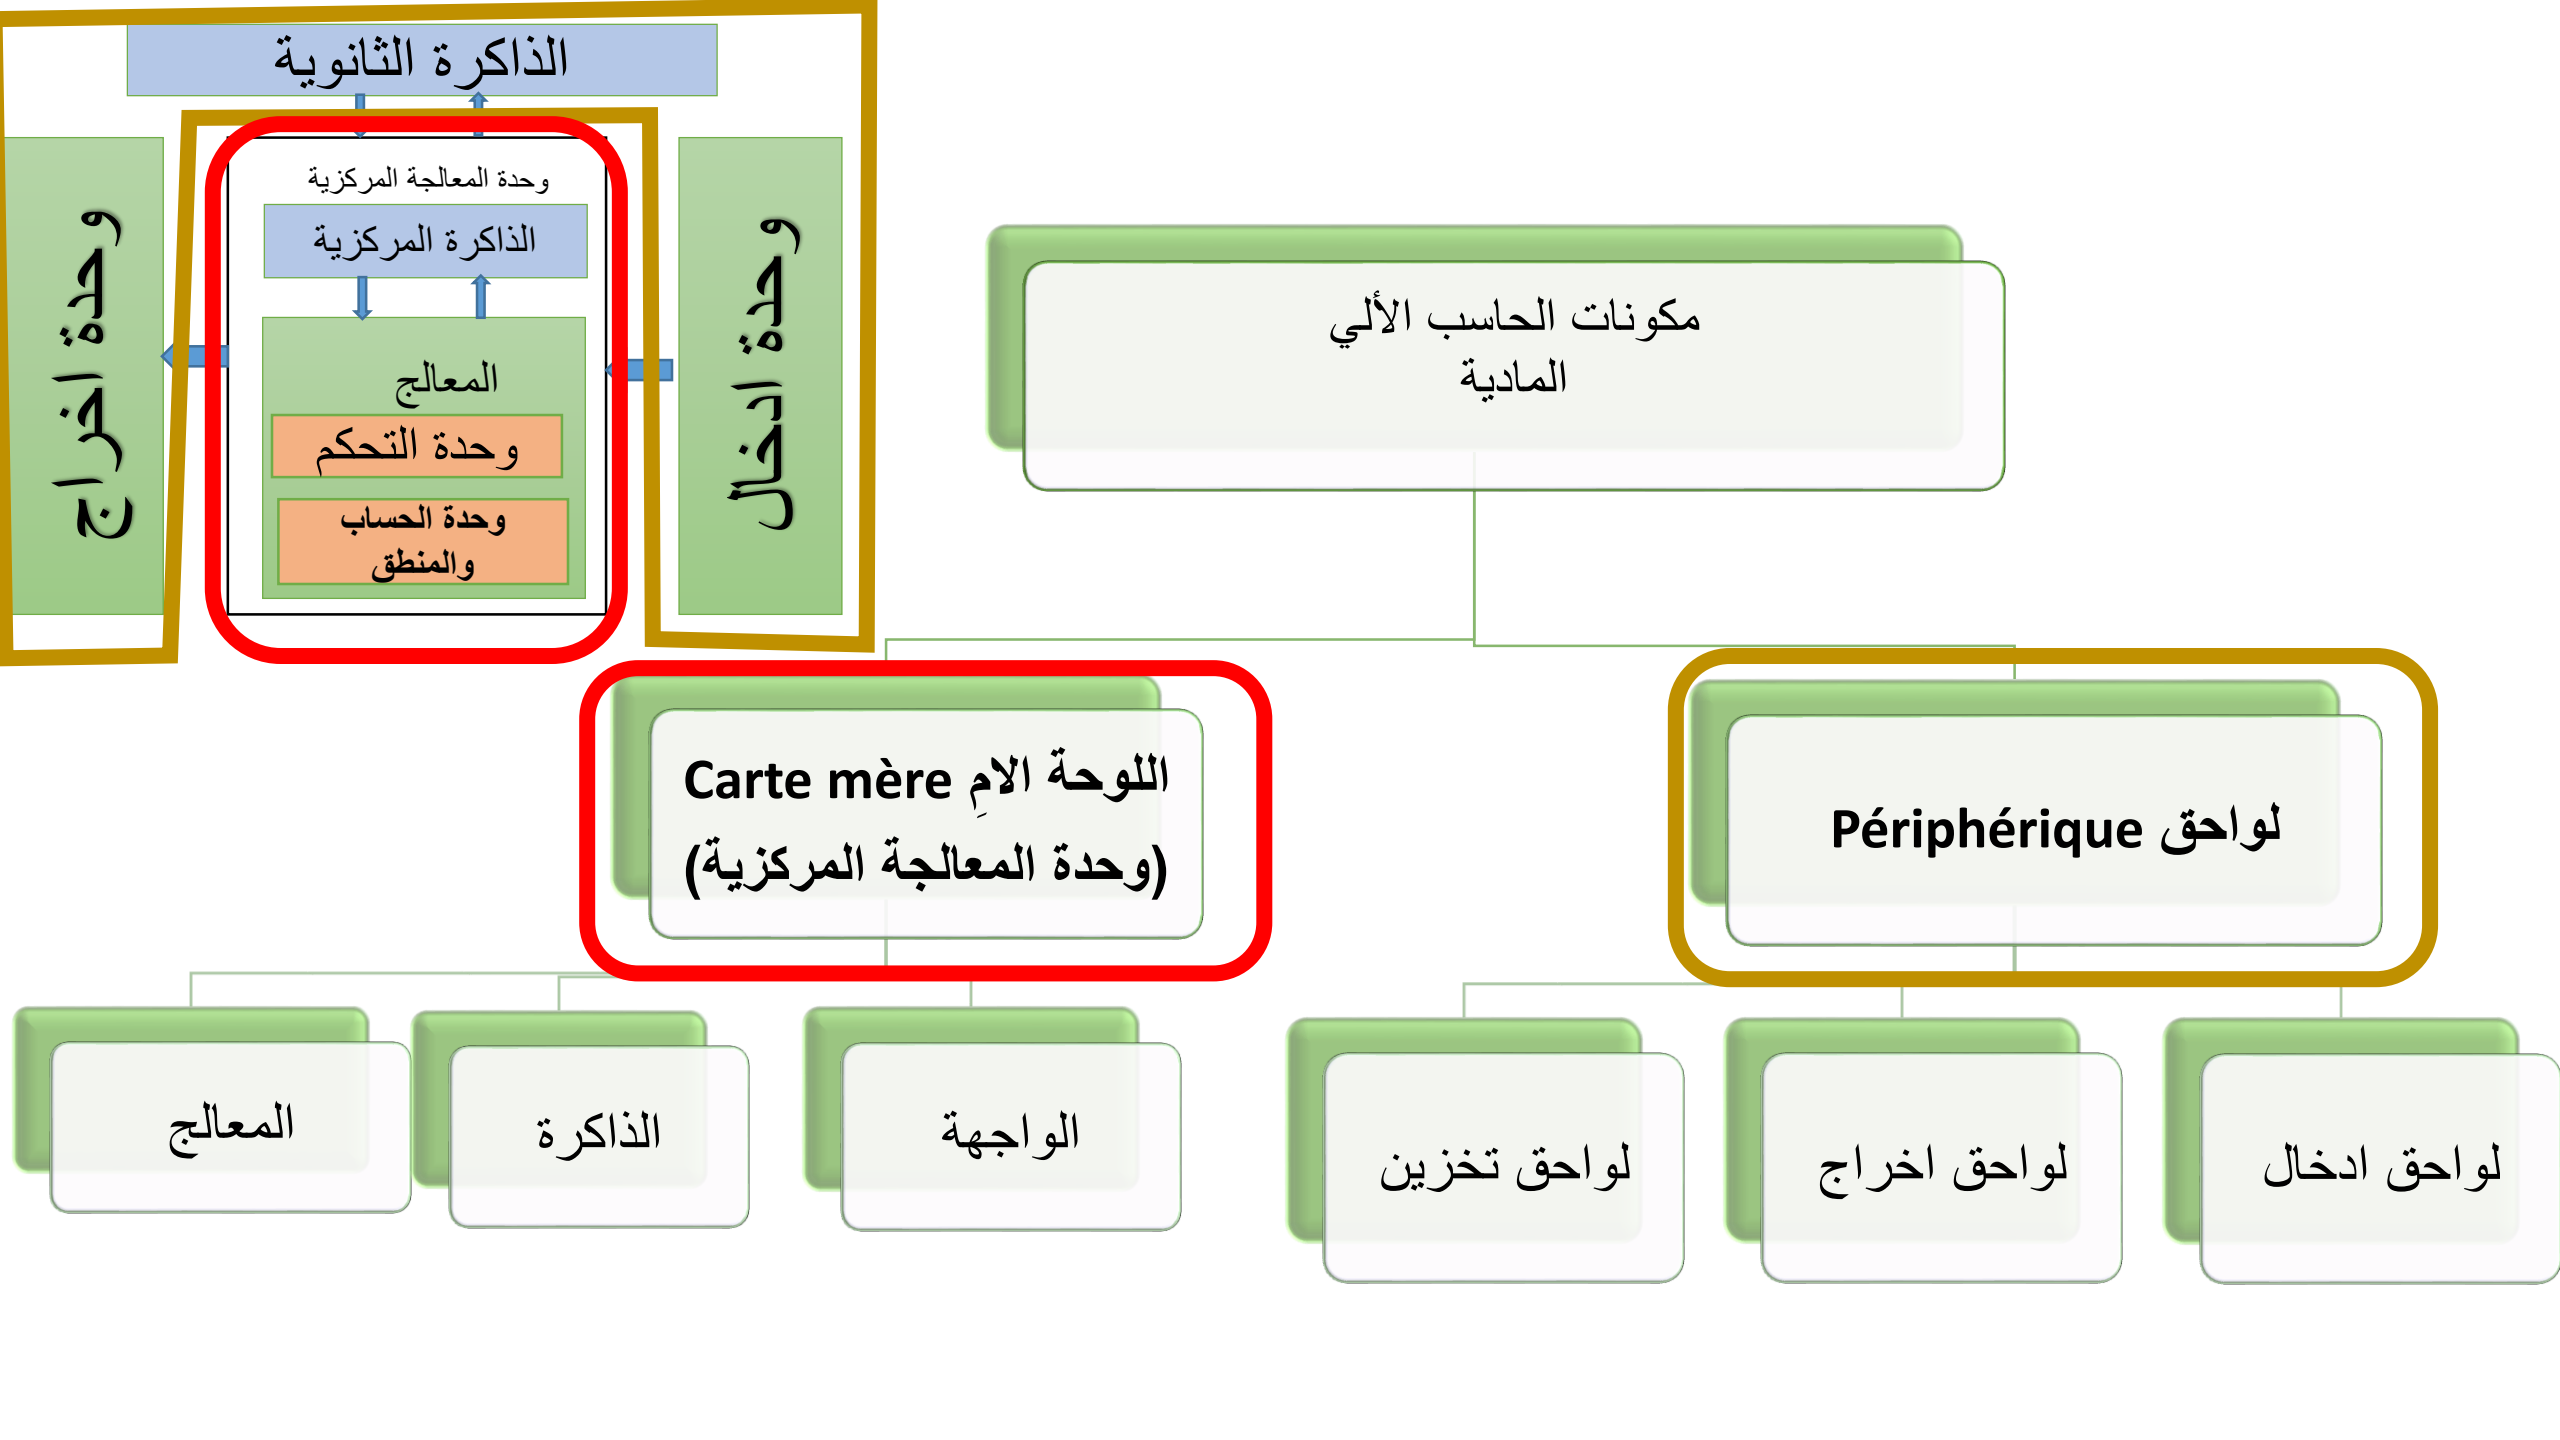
الذاكرة الثانوية

وحدة ادخال

وحدة المعالجة المركزية

الذاكرة المركزية

المعالج

وحدة التحكم

وحدة الحساب والمنطق

وحدة اخراج

مكونات الحاسب الألي المادية

اللوحة الامِ Carte mère (وحدة المعالجة المركزية)

لواحق Périphérique

المعالج

الذاكرة

الواجهة

لواحق تخزين

لواحق اخراج

لواحق ادخال